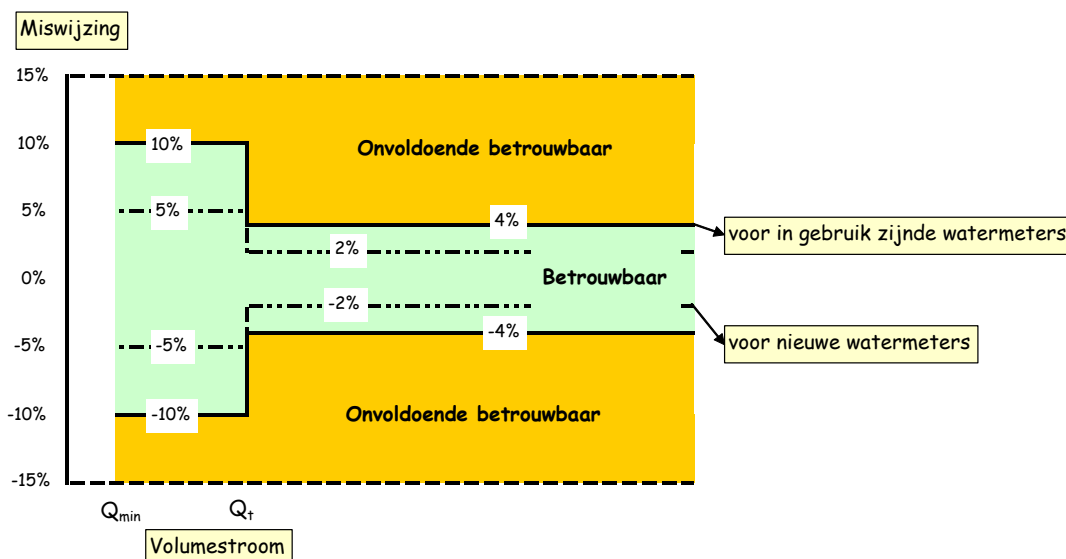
Miswijzing

15%
10%
5%
0%
-5%
-10%
-15%

10%
5%
Onvoldoende betrouwbaar
4%
voor in gebruik zijnde watermeters
2%
Betrouwbaar
-2%
-4%
voor nieuwe watermeters
-5%
-10%
Onvoldoende betrouwbaar

$Q_{min}$
$Q_t$
Volumestroom